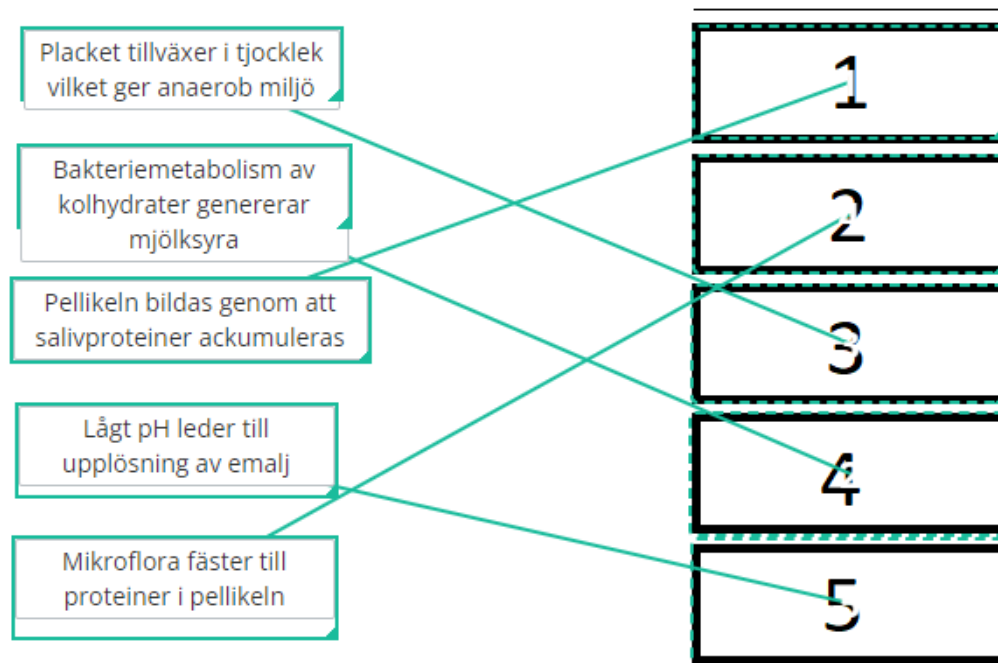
Placket tillväxer i tjocklek vilket ger anaerob miljö

Bakteriemetabolism av kolhydrater genererar mjölksyra

Pellikeln bildas genom att salivproteiner ackumuleras

Lågt pH leder till upplösning av emalj

Mikroflora fäster till proteiner i pellikeln

1

2

3

4

5